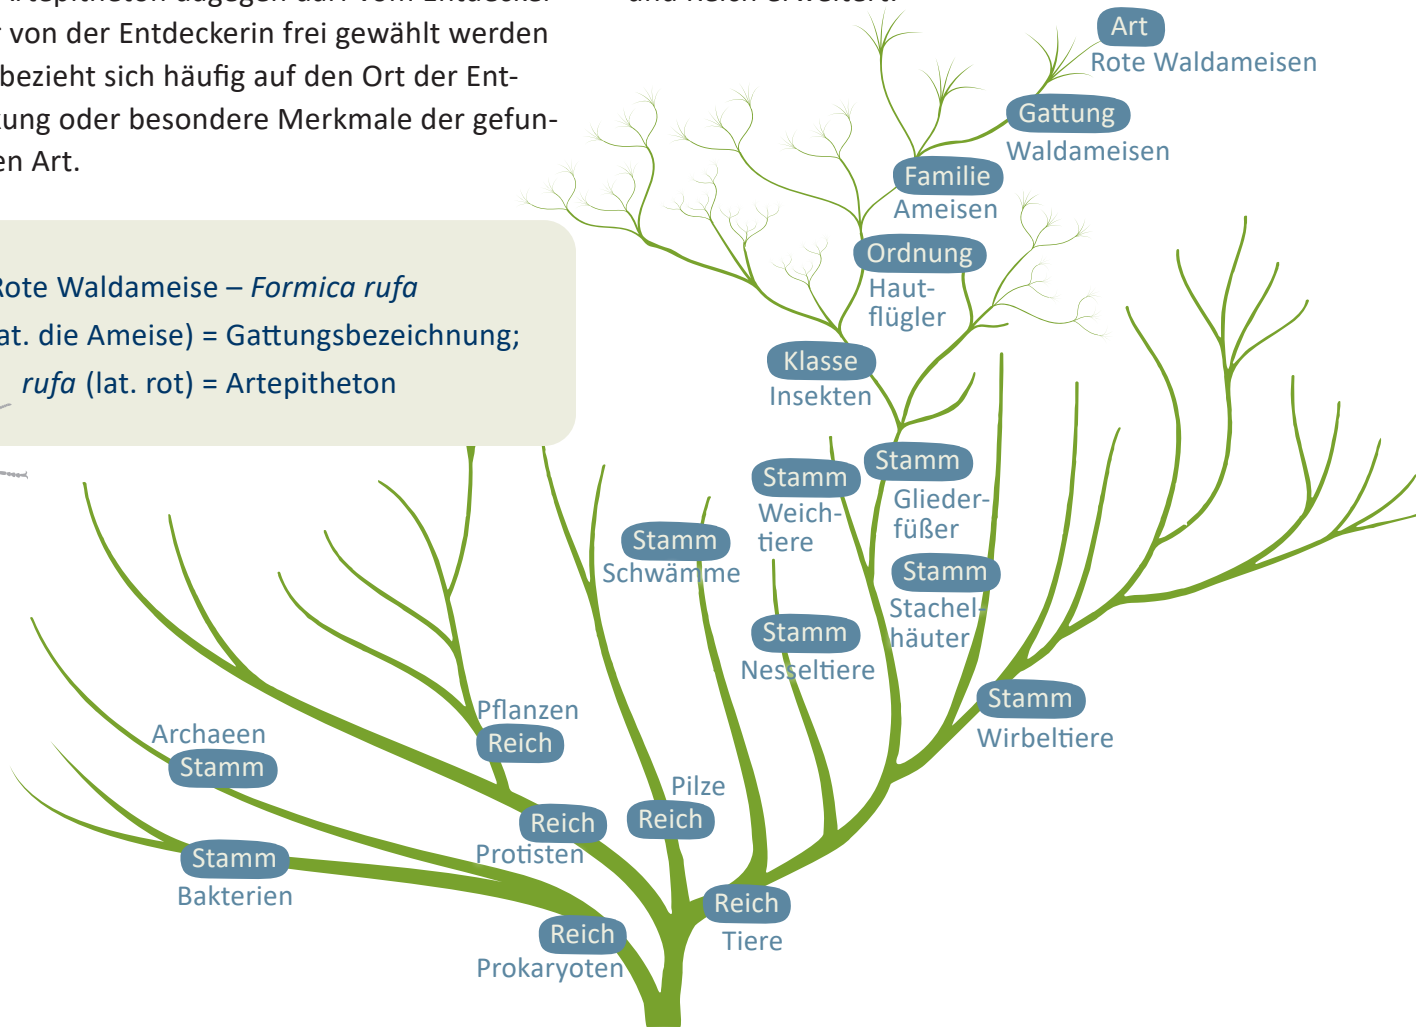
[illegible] von der Entdeckerin frei gewählt werden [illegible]bezieht sich häufig auf den Ort der Ent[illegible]ung oder besondere Merkmale der gefun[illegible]en Art.

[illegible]ote Waldameise – *Formica rufa*
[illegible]at. die Ameise) = Gattungsbezeichnung;
*rufa* (lat. rot) = Artepitheton

Art
Rote Waldameisen
Gattung
Waldameisen
Familie
Ameisen
Ordnung
Hautflügler
Klasse
Insekten
Stamm
Weichtiere
Stamm
Gliederfüßer
Stamm
Schwämme
Stamm
Stachelhäuter
Stamm
Nesseltiere
Stamm
Wirbeltiere
Pflanzen
Reich
Archaeen
Stamm
Pilze
Reich
Reich
Protisten
Stamm
Bakterien
Reich
Tiere
Reich
Prokaryoten